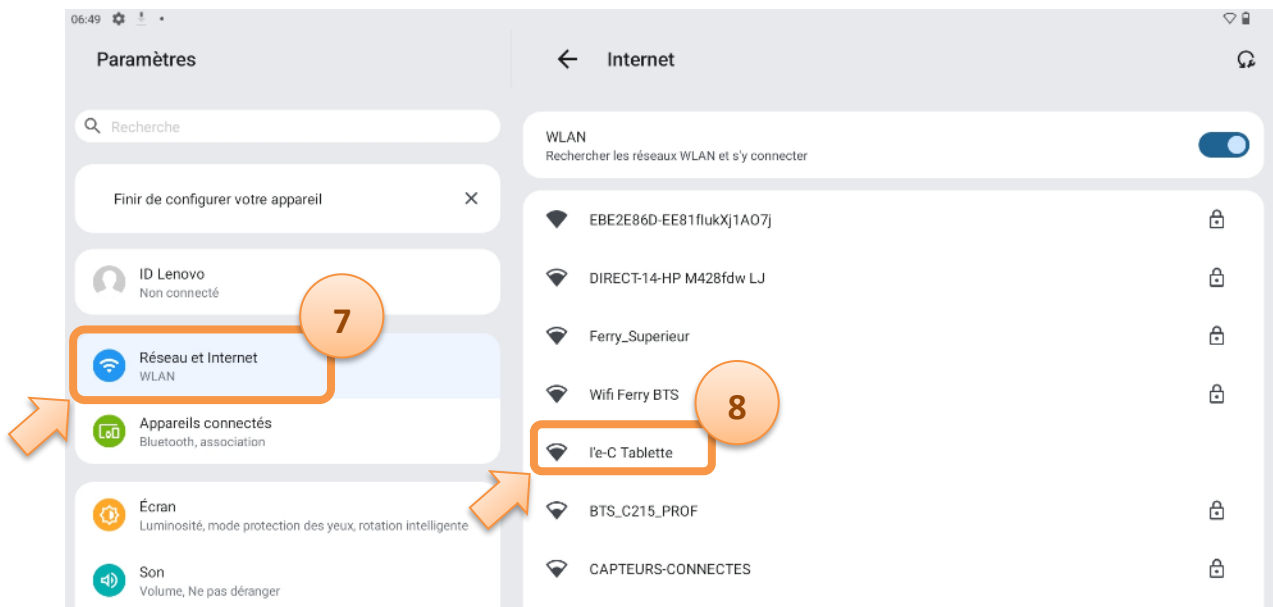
06:49

Paramètres

Recherche

Finir de configurer votre appareil

ID Lenovo
Non connecté

7

Réseau et Internet
WLAN

Appareils connectés
Bluetooth, association

Écran
Luminosité, mode protection des yeux, rotation intelligente

Son
Volume, Ne pas déranger

Internet

WLAN
Rechercher les réseaux WLAN et s'y connecter

EBE2E86D-EE81flukXj1AO7j

DIRECT-14-HP M428fdw LJ

Ferry_Superieur

Wifi Ferry BTS

8

l'e-C Tablette

BTS_C215_PROF

CAPTEURS-CONNECTES